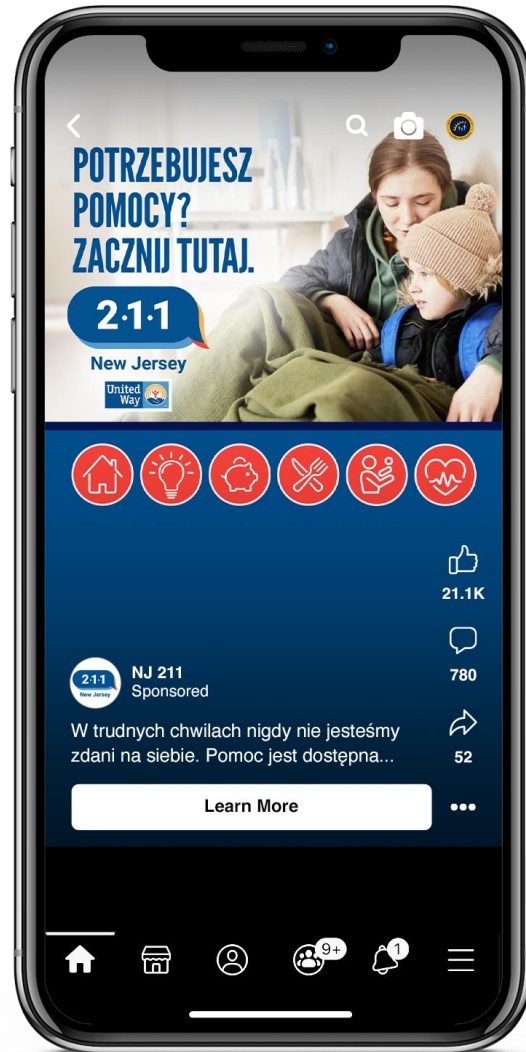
POTRZEBUJESZ POMOCY? ZACZNIJ TUTAJ.

2·1·1
New Jersey

United Way

21.1K

780

2·1·1 New Jersey

NJ 211
Sponsored

W trudnych chwilach nigdy nie jesteśmy zdani na siebie. Pomoc jest dostępna...

52

Learn More

•••

9+

1